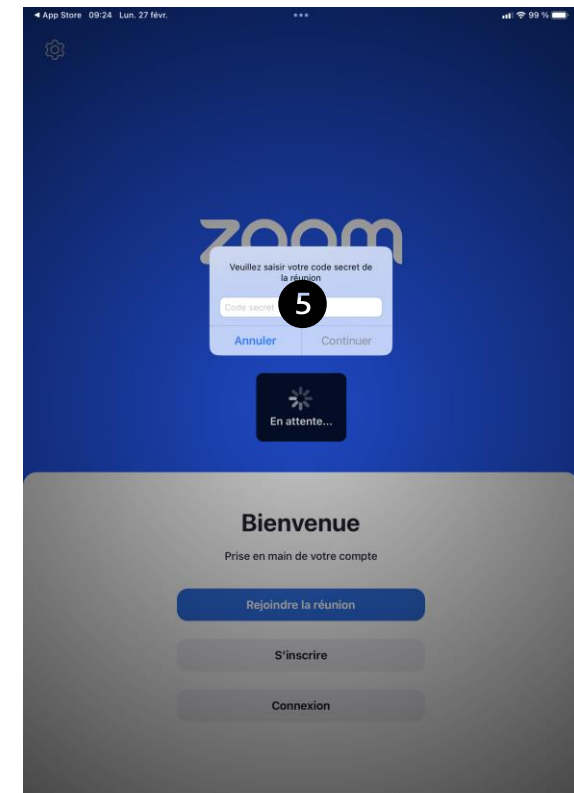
◀ App Store 09:24 Lun. 27 févr.

99 %

zoom

Veuillez saisir votre code secret de la réunion

Code secret

5

Annuler

Continuer

En attente...

Bienvenue

Prise en main de votre compte

Rejoindre la réunion

S'inscrire

Connexion